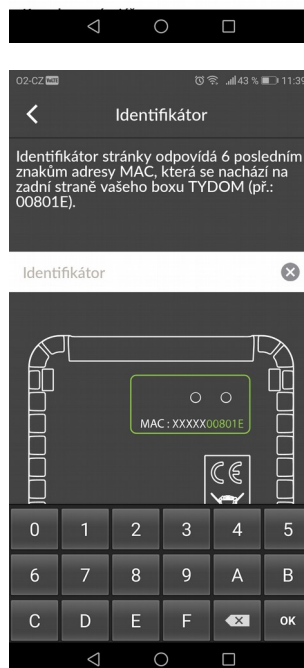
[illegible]

O2-CZ WiFi 43 % 11:39

Identifikátor

Identifikátor stránky odpovídá 6 posledním znakům adresy MAC, která se nachází na zadní straně vašeho boxu TYDOM (př.: 00801E).

Identifikátor

MAC : XXXXX00801E

CE

| 0 | 1 | 2 | 3 | 4 | 5 |
|---|---|---|---|---|---|
| 6 | 7 | 8 | 9 | A | B |
| C | D | E | F | ⌫ | OK |